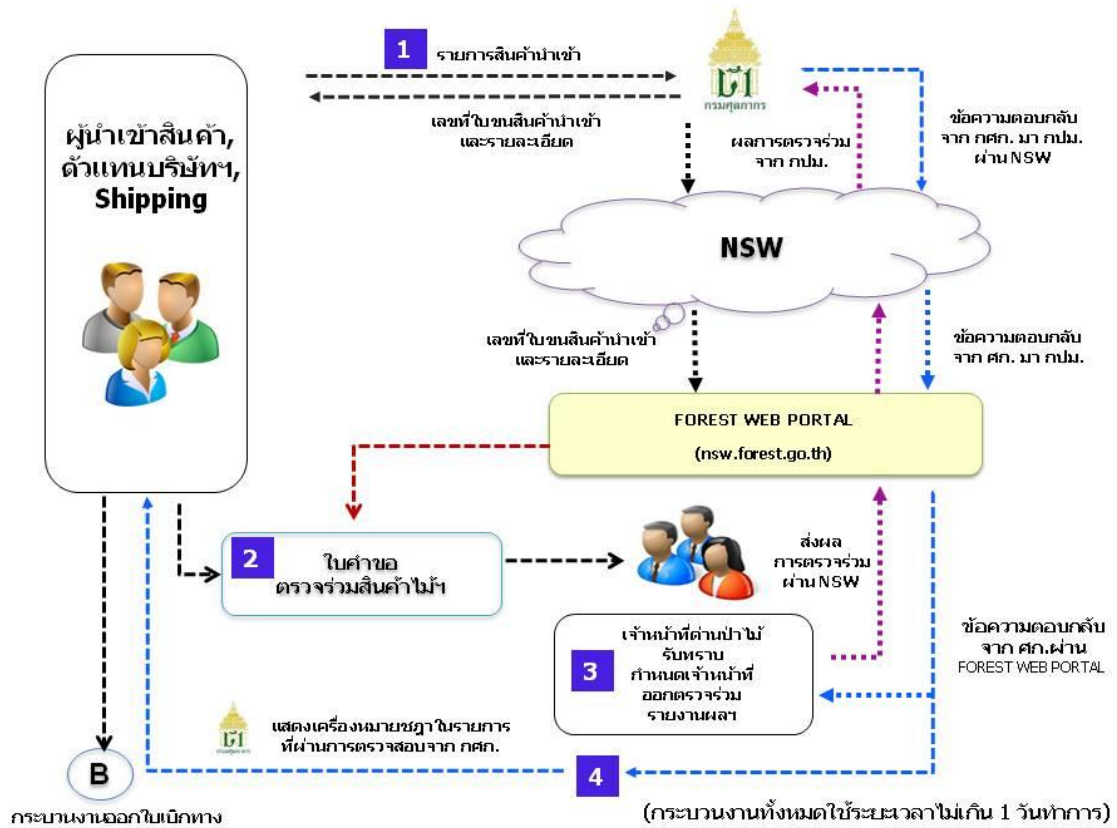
ผู้นำเข้าสินค้า, ตัวแทนบริษัทฯ, Shipping

1 รายการสินค้านำเข้า

เลขที่ใบขนสินค้านำเข้า และรายละเอียด

กรมศุลกากร

ผลการตรวจร่วม จาก กปม.

ข้อความตอบกลับ จาก กศก. มา กปม. ผ่าน NSW

NSW

เลขที่ใบขนสินค้านำเข้า และรายละเอียด

ข้อความตอบกลับ จาก ศก. มา กปม.

FOREST WEB PORTAL

(nsw.forest.go.th)

2 ใบคำขอ ตรวจร่วมสินค้าไม้ฯ

ส่งผล การตรวจร่วม ผ่าน NSW

เจ้าหน้าที่ด่านป่าไม้ รับทราบ กำหนดเจ้าหน้าที่ ออกตรวจร่วม รายงานผลฯ

3

ข้อความตอบกลับ จาก ศก.ผ่าน FOREST WEB PORTAL

กรมศุลกากร

แสดงเครื่องหมายชฎาในรายการ ที่ผ่านการตรวจสอบจาก กศก.

4

B

กระบวนงานออกใบเบิกทาง

(กระบวนงานทั้งหมดใช้ระยะเวลาไม่เกิน 1 วันทำการ)